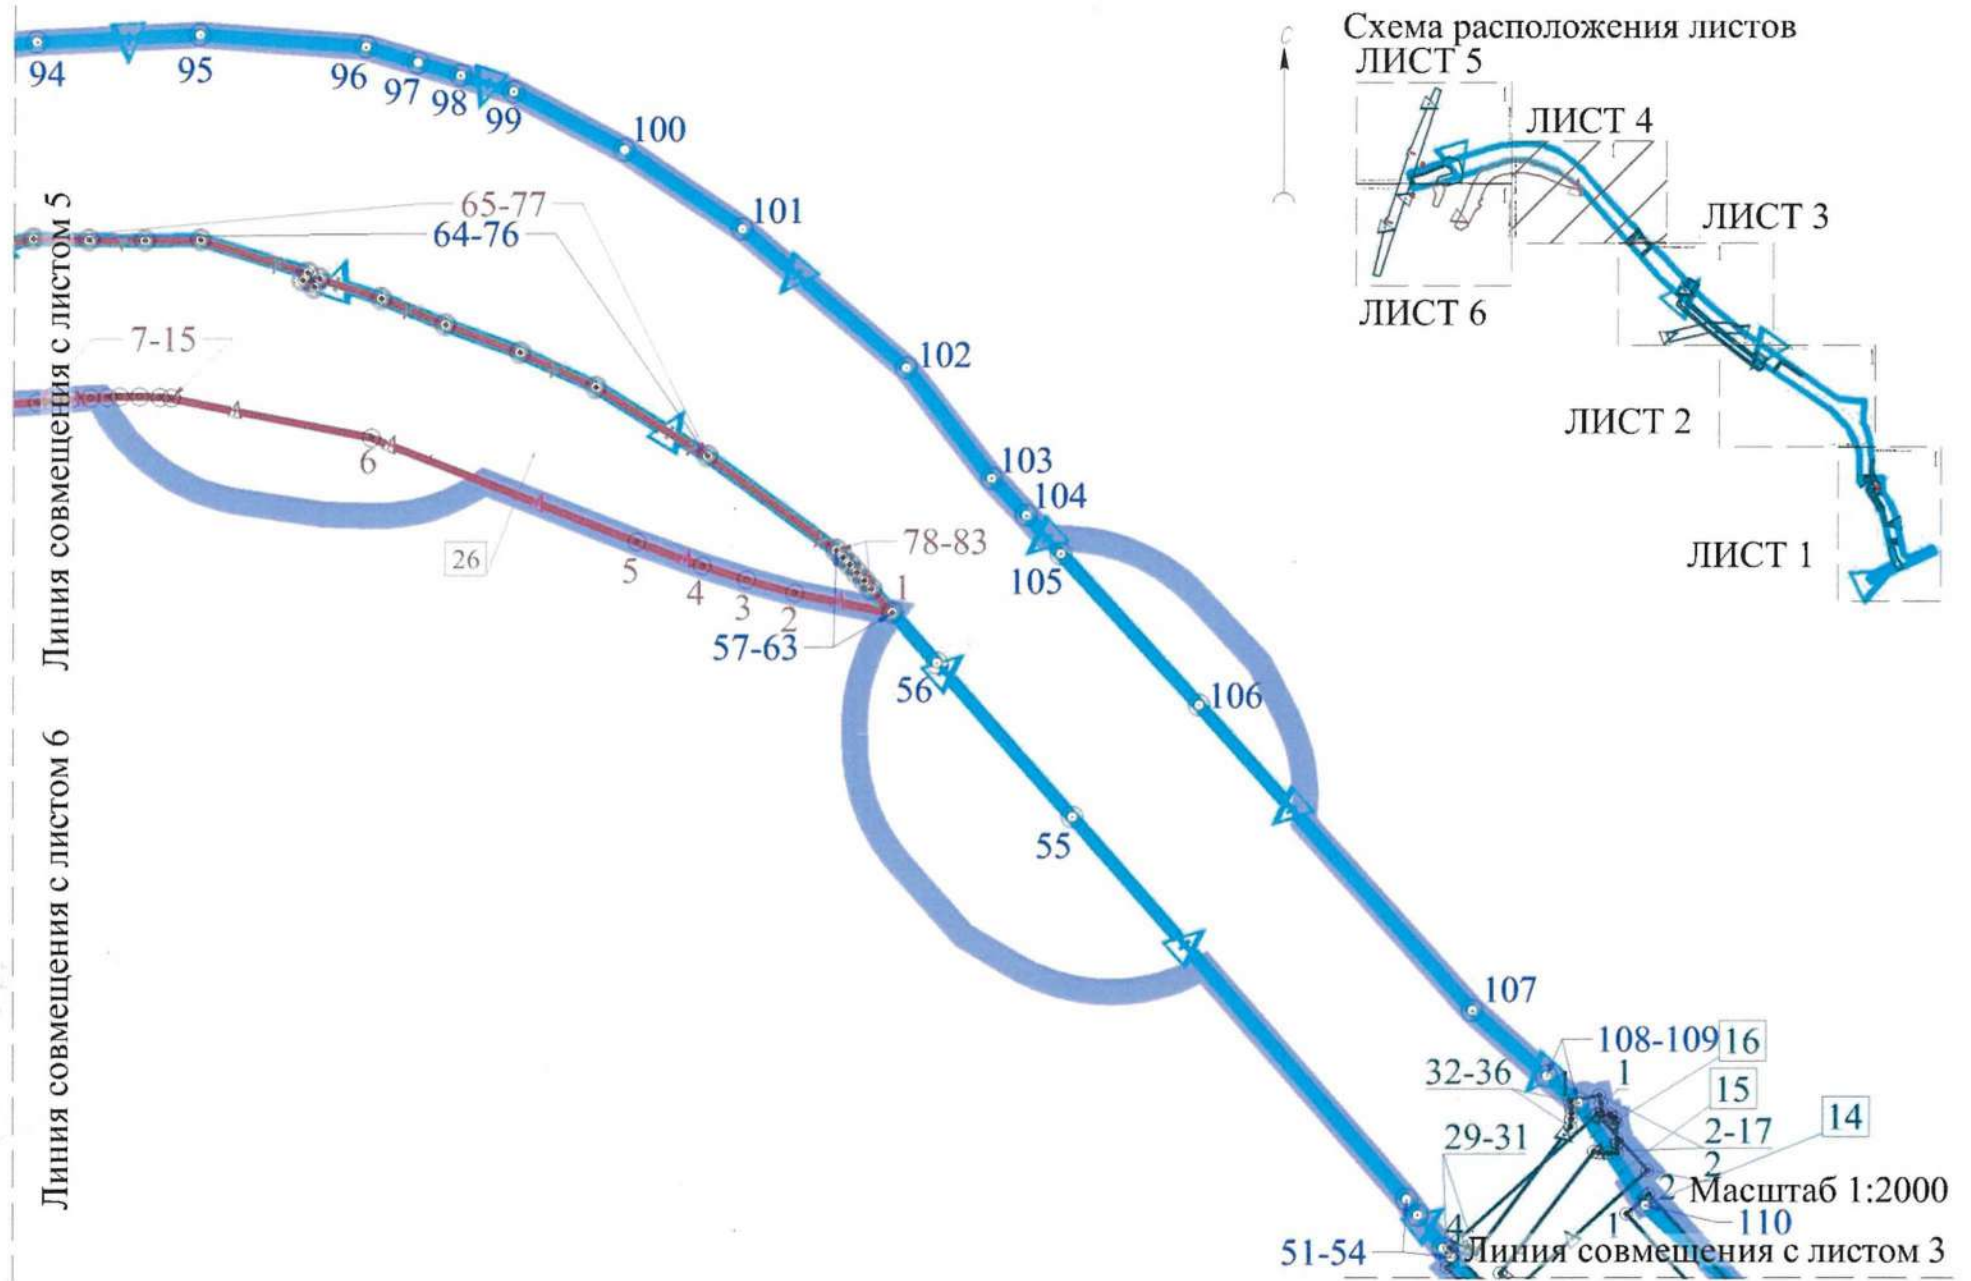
Схема расположения листов
С
ЛИСТ 5
ЛИСТ 4
ЛИСТ 3
ЛИСТ 6
ЛИСТ 2
ЛИСТ 1

94
95
96
97
98
99
100
101
102
103
104
105
106
107
65-77
64-76
7-15
6
26
5
4
3
2
1
78-83
57-63
56
55
108-109
16
32-36
1
15
2-17
14
29-31
2
2
Масштаб 1:2000
1
110
4
51-54
Линия совмещения с листом 3
Линия совмещения с листом 5
Линия совмещения с листом 6